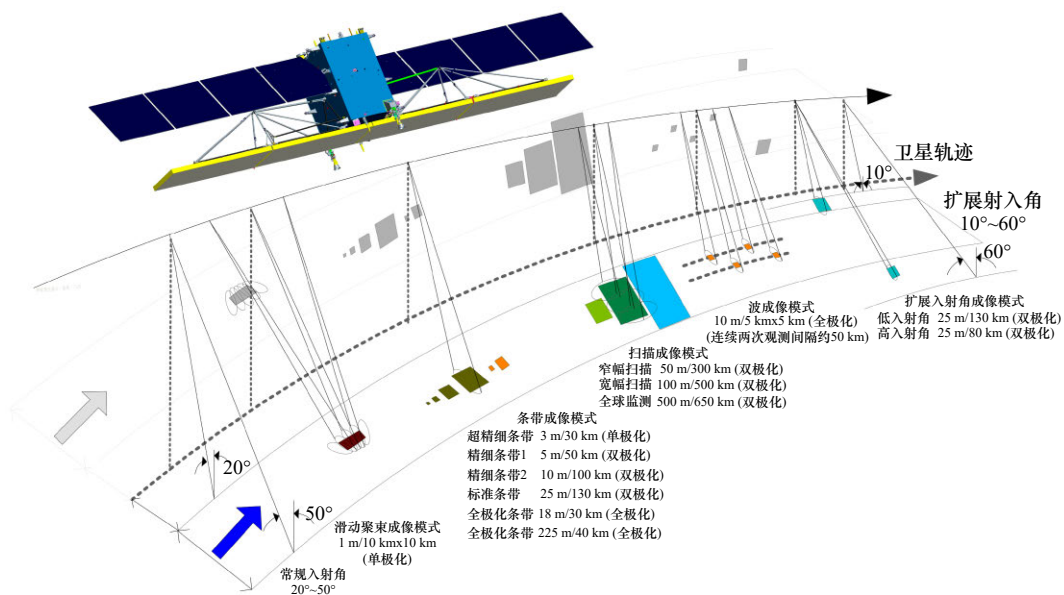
卫星轨迹

扩展射入角
10°~60°

10°

60°

扩展入射角成像模式
低入射角 25 m/130 km (双极化)
高入射角 25 m/80 km (双极化)

波成像模式
10 m/5 kmx5 km (全极化)
(连续两次观测间隔约50 km)

扫描成像模式
窄幅扫描 50 m/300 km (双极化)
宽幅扫描 100 m/500 km (双极化)
全球监测 500 m/650 km (双极化)

条带成像模式
超精细条带 3 m/30 km (单极化)
精细条带1 5 m/50 km (双极化)
精细条带2 10 m/100 km (双极化)
标准条带 25 m/130 km (双极化)
全极化条带 18 m/30 km (全极化)
全极化条带 225 m/40 km (全极化)

20°

50°

滑动聚束成像模式
1 m/10 kmx10 km
(单极化)

常规入射角
20°~50°